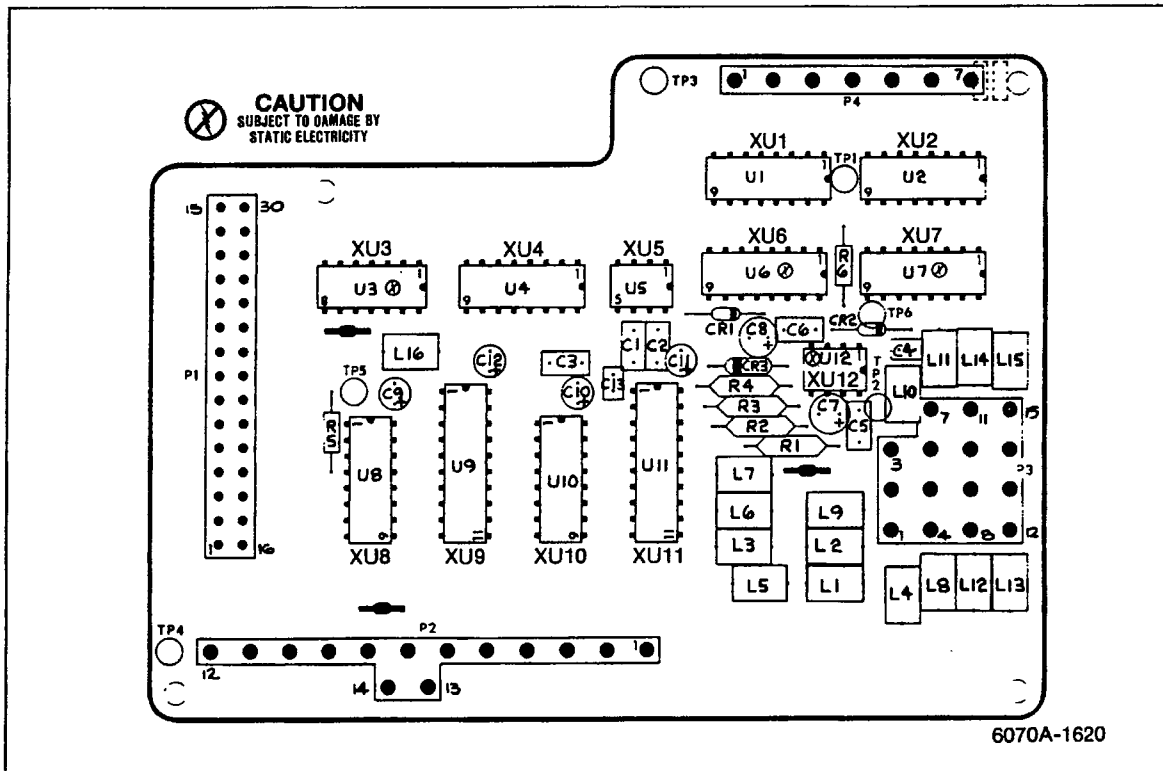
TP3
1
7
P4

CAUTION
SUBJECT TO DAMAGE BY
STATIC ELECTRICITY

XU1
XU2
U1
TP1
U2
9
1
9
1

15
30
P1
1
16

XU3
XU4
XU5
XU6
XU7
U3
U4
U5
U6
U7
R6
TP6
CR1
C8
C6
CR2
L16
C12
C3
C1
C2
C11
U12
XU12
C4
L11
L14
L15
TP5
C9
C13
C10
CR3
R4
TP2
L10
R3
C7
R5
R2
C5
7
11
15
R1
U8
U9
U10
U11
3
P3
L7
L9
L6
L2
1
4
8
12
L3
XU8
XU9
XU10
XU11
L5
L1
L4
L8
L12
L13

TP4
P2
12
1
14
13

6070A-1620